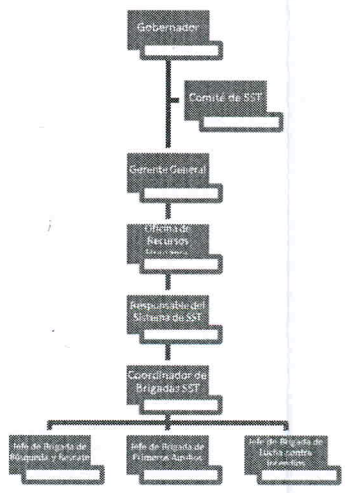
Gobernador

Comité de SST

Gerente General

Oficina de Recursos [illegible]

Responsable del Sistema de SST

Coordinador de Brigadas SST

Jefe de Brigada de Búsqueda y Rescate

Jefe de Brigada de Primeros Auxilios

Jefe de Brigada de Lucha contra Incendios